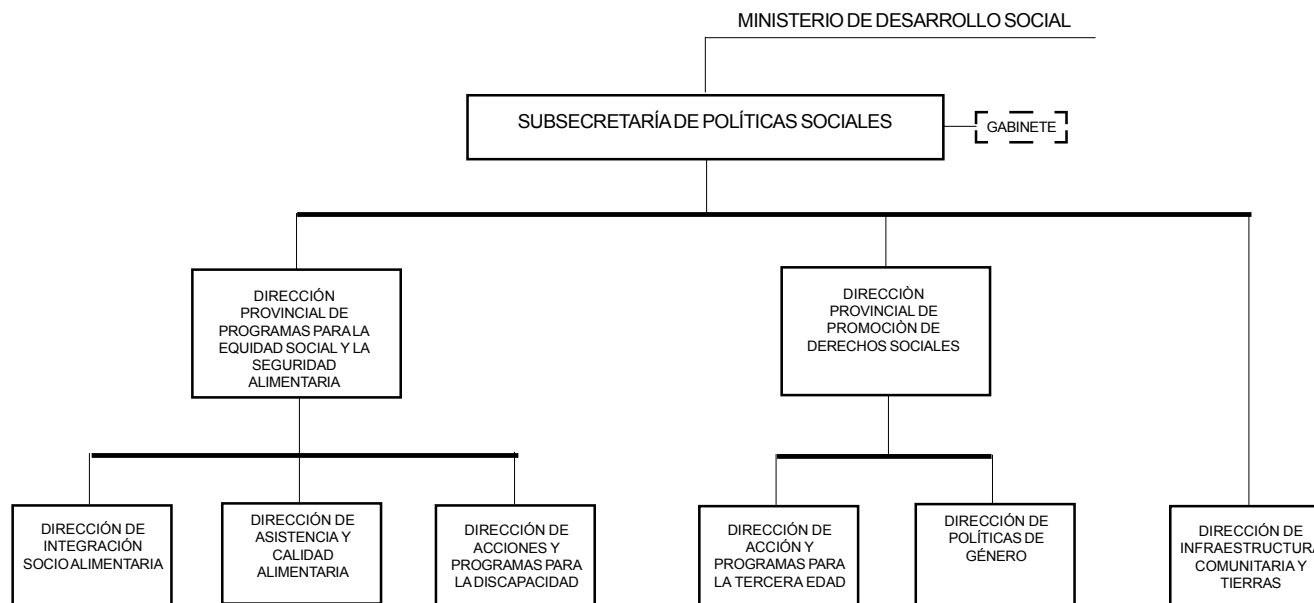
MINISTERIO DE DESARROLLO SOCIAL

SUBSECRETARÍA DE POLÍTICAS SOCIALES

GABINETE

DIRECCIÓN PROVINCIAL DE PROGRAMAS PARA LA EQUIDAD SOCIAL Y LA SEGURIDAD ALIMENTARIA

DIRECCIÒN PROVINCIAL DE PROMOCIÒN DE DERECHOS SOCIALES

DIRECCIÓN DE INTEGRACIÓN SOCIO ALIMENTARIA

DIRECCIÓN DE ASISTENCIA Y CALIDAD ALIMENTARIA

DIRECCIÓN DE ACCIONES Y PROGRAMAS PARA LA DISCAPACIDAD

DIRECCIÓN DE ACCIÓN Y PROGRAMAS PARA LA TERCERA EDAD

DIRECCIÓN DE POLÍTICAS DE GÉNERO

DIRECCIÓN DE INFRAESTRUCTURA COMUNITARIA Y TIERRAS